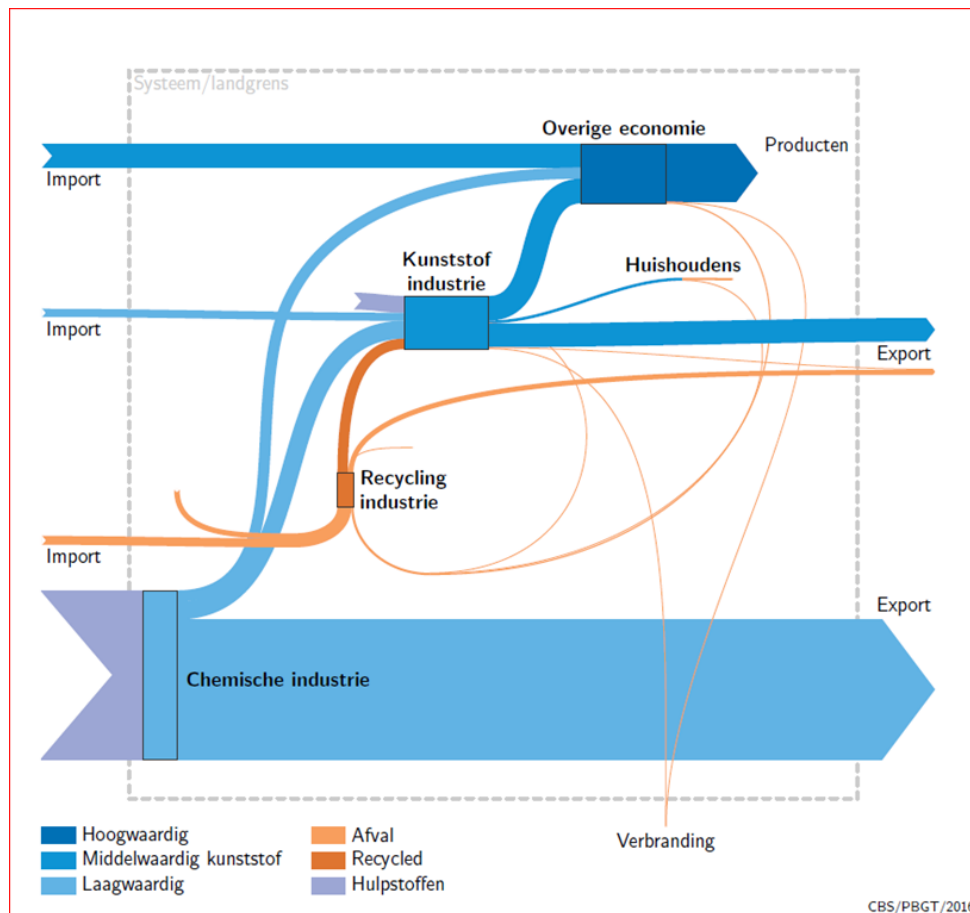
Systeem/landgrens

Overige economie

Producten

Import

Kunststof industrie

Huishoudens

Import

Export

Recycling industrie

Import

Export

Chemische industrie

Hoogwaardig
Middelwaardig kunststof
Laagwaardig

Afval
Recycled
Hulpstoffen

Verbranding

CBS/PBGT/201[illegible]